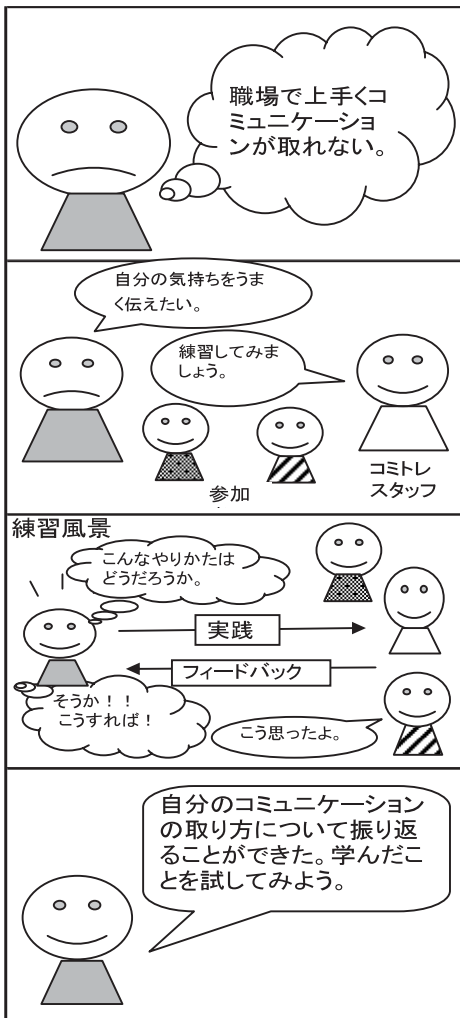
職場で上手くコミュニケーションが取れない。

自分の気持ちをうまく伝えたい。

練習してみましょう。

参加

コミトレスタッフ

練習風景

こんなやりかたはどうだろうか。

実践

フィードバック

そうか！！こうすれば！

こう思ったよ。

自分のコミュニケーションの取り方について振り返ることができた。学んだことを試してみよう。